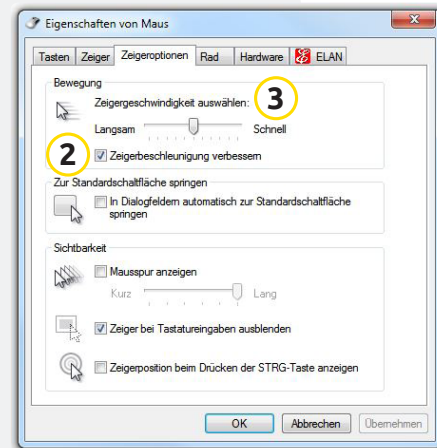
Eigenschaften von Maus

Tasten | Zeiger | Zeigeroptionen | Rad | Hardware | ELAN

Bewegung

Zeigergeschwindigkeit auswählen:

3

Langsam

Schnell

2

Zeigerbeschleunigung verbessern

Zur Standardschaltfläche springen

In Dialogfeldern automatisch zur Standardschaltfläche springen

Sichtbarkeit

Mausspur anzeigen

Kurz

Lang

Zeiger bei Tastatureingaben ausblenden

Zeigerposition beim Drücken der STRG-Taste anzeigen

OK

Abbrechen

Übernehmen